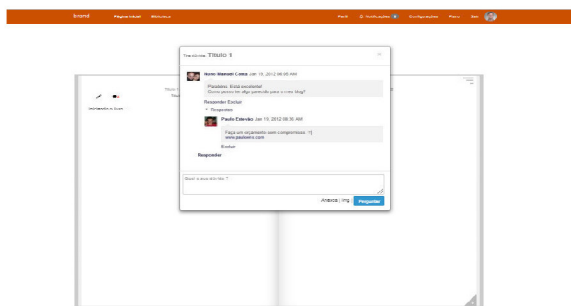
Brand Página Inicial Biblioteca

Perfil Notificações Configurações Fórum Sair

Tire dúvidas Título 1

Nome Manuel Costa Jan 13, 2012 08:56 AM

Parabéns. Está excelente!
Como posso fazer algo parecido para o meu blog?

Responder Excluir

Respostas

Paulo Estevão Jan 13, 2012 08:35 AM

Faça um orçamento sem compromisso :-)
www.paulestev.com

Excluir

Responder

Enviar a sua dúvida...

Anexos | Img Perguntar